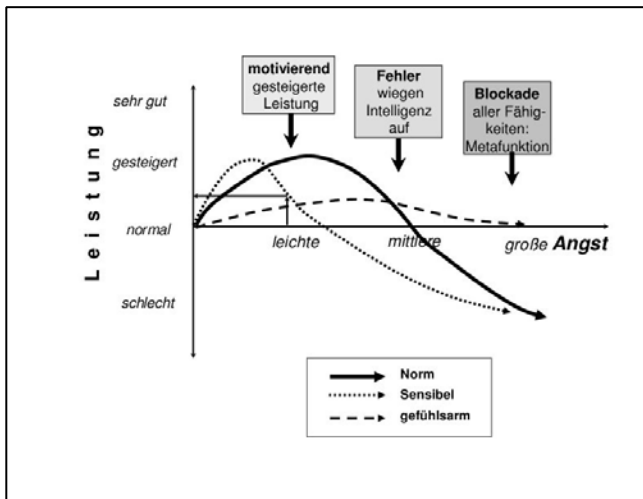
motivierend gesteigerte Leistung

Fehler wiegen Intelligenz auf

Blockade aller Fähigkeiten: Metafunktion

sehr gut

gesteigert

normal

schlecht

L e i s t u n g

leichte

mittlere

große Angst

Norm

Sensibel

gefühlsarm